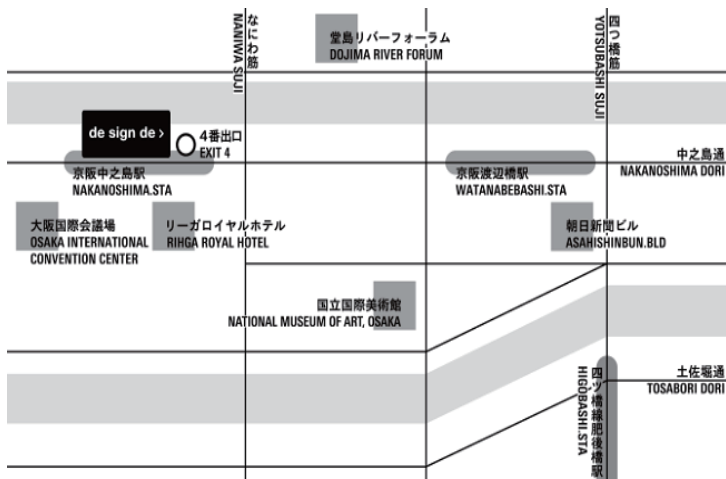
なにわ筋
NANIWA SUJI

堂島リバーフォーラム
DOJIMA RIVER FORUM

四つ橋筋
YOTSUBASHI SUJI

de sign de >

4番出口
EXIT 4

京阪中之島駅
NAKANOSHIMA.STA

京阪渡辺橋駅
WATANABEBASHI.STA

中之島通
NAKANOSHIMA DORI

大阪国際会議場
OSAKA INTERNATIONAL CONVENTION CENTER

リーガロイヤルホテル
RIHGA ROYAL HOTEL

朝日新聞ビル
ASAHISHINBUN.BLD

国立国際美術館
NATIONAL MUSEUM OF ART, OSAKA

四ツ橋線肥後橋駅
HIGOBASHI.STA

土佐堀通
TOSABORI DORI